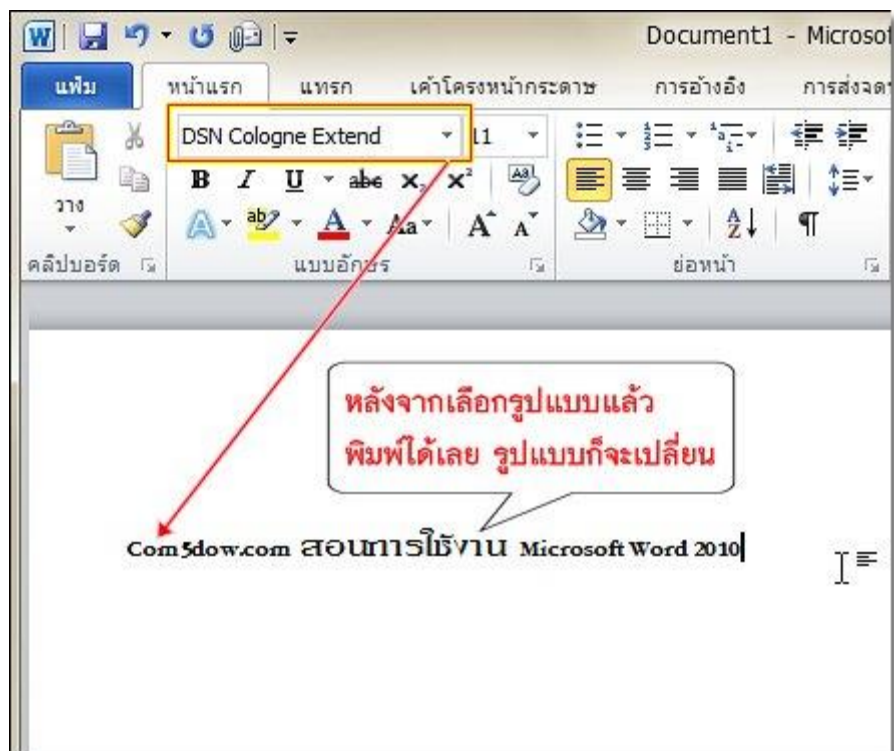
Document1 - Microsof

แฟ้ม หน้าแรก แทรก เค้าโครงหน้ากระดาษ การอ้างอิง การส่งจดห

DSN Cologne Extend 11

วาง

คลิปบอร์ด แบบอักษร ย่อหน้า

หลังจากเลือกรูปแบบแล้ว พิมพ์ได้เลย รูปแบบก็จะเปลี่ยน

Com5dow.com สอนการใช้งาน Microsoft Word 2010